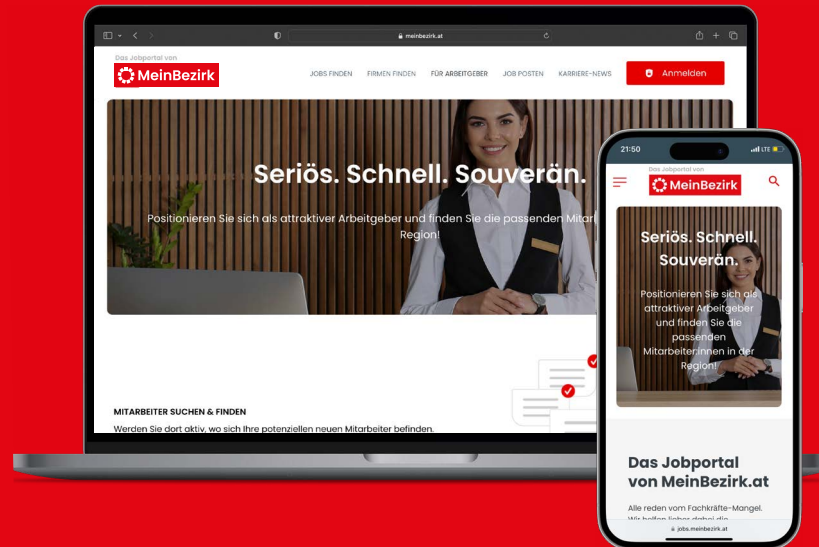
meinbezirk.at

Das Jobportal von
MeinBezirk

JOBS FINDEN FIRMEN FINDEN FÜR ARBEITGEBER JOB POSTEN KARRIERE-NEWS

Anmelden

Seriös. Schnell. Souverän.

Positionieren Sie sich als attraktiver Arbeitgeber und finden Sie die passenden Mitar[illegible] Region!

MITARBEITER SUCHEN & FINDEN

Werden Sie dort aktiv, wo sich Ihre potenziellen neuen Mitarbeiter befinden.

21:50 LTE

Das Jobportal von
MeinBezirk

Seriös. Schnell. Souverän.

Positionieren Sie sich als attraktiver Arbeitgeber und finden Sie die passenden Mitarbeiter:innen in der Region!

Das Jobportal von MeinBezirk.at

Alle reden vom Fachkräfte-Mangel. Wir helfen lieber dabei die

jobs.meinbezirk.at